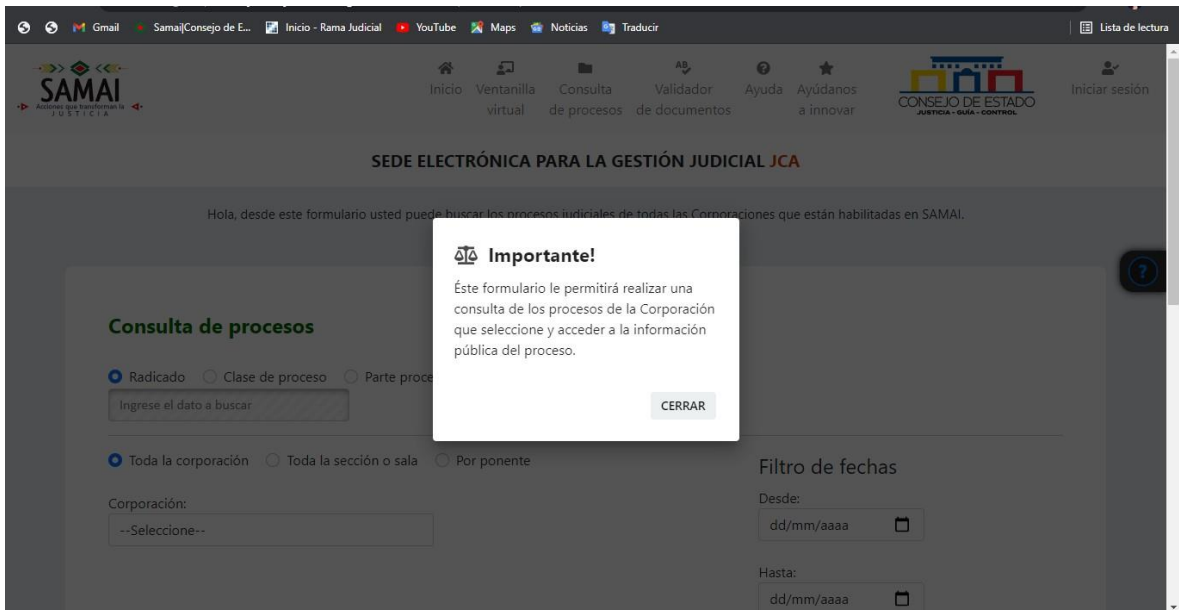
Gmail Samai|Consejo de E... Inicio - Rama Judicial YouTube Maps Noticias Traducir Lista de lectura

SAMAI
Acciones que transforman la JUSTICIA

Inicio Ventanilla virtual Consulta de procesos Validador de documentos Ayuda Ayúdanos a innovar

CONSEJO DE ESTADO
JUSTICIA - GUÍA - CONTROL

Iniciar sesión

SEDE ELECTRÓNICA PARA LA GESTIÓN JUDICIAL JCA

Hola, desde este formulario usted puede buscar los procesos judiciales de todas las Corporaciones que están habilitadas en SAMAI.

Importante!

Éste formulario le permitirá realizar una consulta de los procesos de la Corporación que seleccione y acceder a la información pública del proceso.

CERRAR

Consulta de procesos

Radicado Clase de proceso Parte proce

Ingrese el dato a buscar

Toda la corporación Toda la sección o sala Por ponente

Corporación:
--Seleccione--

Filtro de fechas
Desde:
dd/mm/aaaa
Hasta:
dd/mm/aaaa